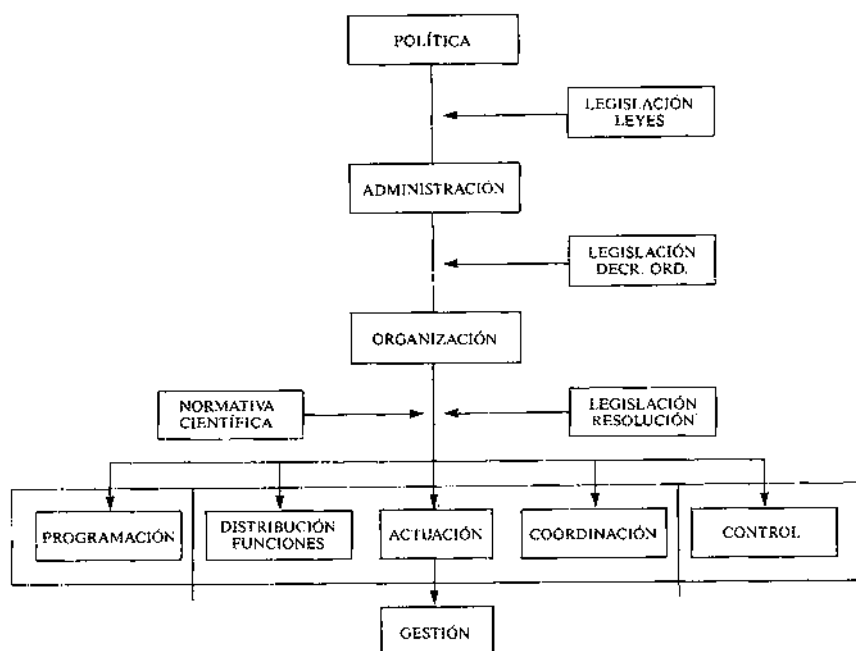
POLÍTICA

LEGISLACIÓN
LEYES

ADMINISTRACIÓN

LEGISLACIÓN
DECR. ORD.

ORGANIZACIÓN

NORMATIVA
CIENTÍFICA

LEGISLACIÓN
RESOLUCIÓN

PROGRAMACIÓN

DISTRIBUCIÓN
FUNCIONES

ACTUACIÓN

COORDINACIÓN

CONTROL

GESTIÓN